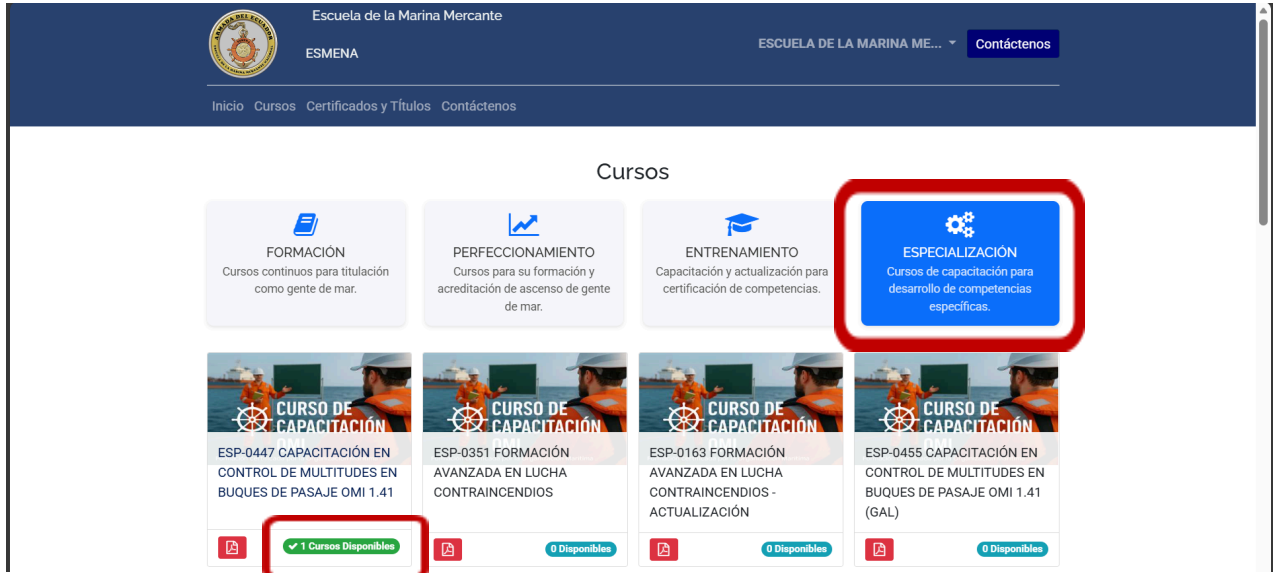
Escuela de la Marina Mercante

ESMENA

ESCUELA DE LA MARINA ME... Contáctenos

Inicio Cursos Certificados y Títulos Contáctenos

Cursos

FORMACIÓN
Cursos continuos para titulación como gente de mar.

PERFECCIONAMIENTO
Cursos para su formación y acreditación de ascenso de gente de mar.

ENTRENAMIENTO
Capacitación y actualización para certificación de competencias.

ESPECIALIZACIÓN
Cursos de capacitación para desarrollo de competencias específicas.

CURSO DE CAPACITACIÓN OMI
ESP-0447 CAPACITACIÓN EN CONTROL DE MULTITUDES EN BUQUES DE PASAJE OMI 1.41
1 Cursos Disponibles

CURSO DE CAPACITACIÓN OMI
ESP-0351 FORMACIÓN AVANZADA EN LUCHA CONTRAINCENDIOS
0 Disponibles

CURSO DE CAPACITACIÓN OMI
ESP-0163 FORMACIÓN AVANZADA EN LUCHA CONTRAINCENDIOS - ACTUALIZACIÓN
0 Disponibles

CURSO DE CAPACITACIÓN OMI
ESP-0455 CAPACITACIÓN EN CONTROL DE MULTITUDES EN BUQUES DE PASAJE OMI 1.41 (GAL)
0 Disponibles